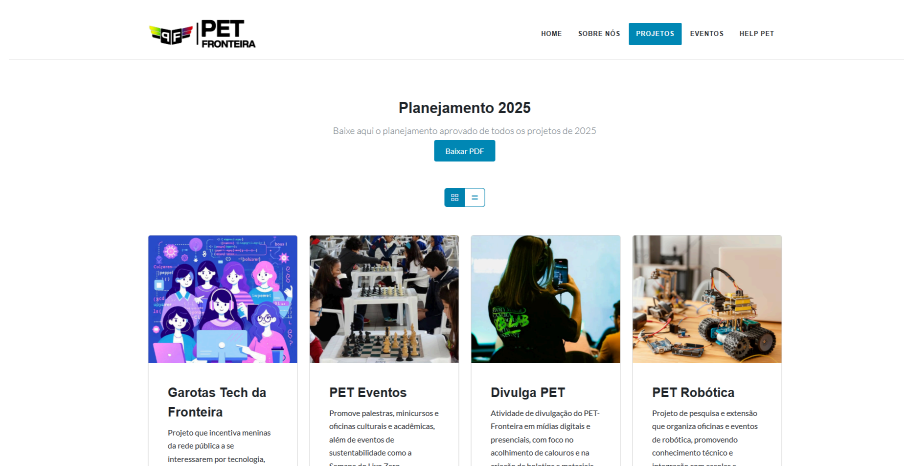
PET FRONTEIRA

HOME SOBRE NÓS PROJETOS EVENTOS HELP PET

Planejamento 2025

Baixe aqui o planejamento aprovado de todos os projetos de 2025

Baixar PDF

Garotas Tech da Fronteira

Projeto que incentiva meninas da rede pública a se interessarem por tecnologia, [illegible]

PET Eventos

Promove palestras, minicursos e oficinas culturais e acadêmicas, além de eventos de sustentabilidade como a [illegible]

Divulga PET

Atividade de divulgação do PET-Fronteira em mídias digitais e presenciais, com foco no acolhimento de calouros e na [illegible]

PET Robótica

Projeto de pesquisa e extensão que organiza oficinas e eventos de robótica, promovendo conhecimento técnico e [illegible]